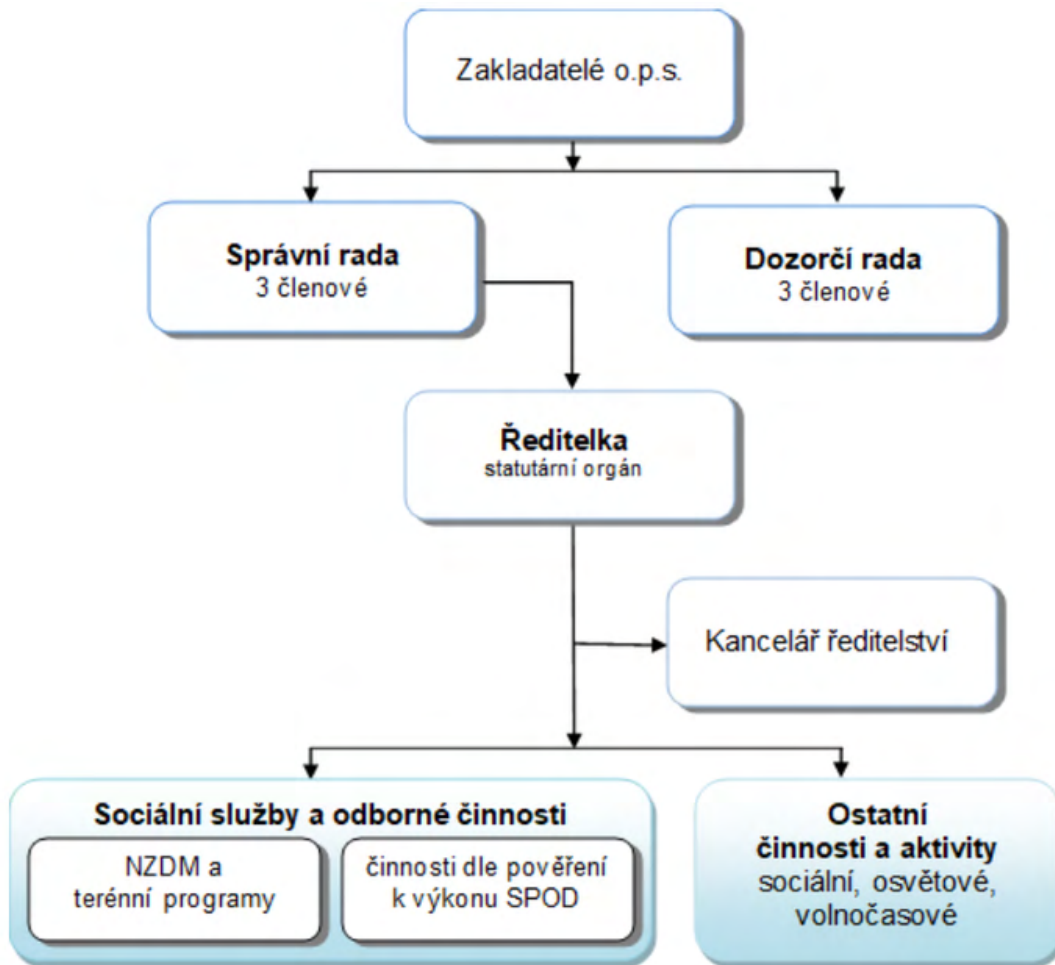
Zakladatelé o.p.s.

**Správní rada**
3 členové

**Dozorčí rada**
3 členové

**Ředitelka**
statutární orgán

Kancelář ředitelství

**Sociální služby a odborné činnosti**

NZDM a terénní programy

činnosti dle pověření k výkonu SPOD

**Ostatní činnosti a aktivity**
sociální, osvětové, volnočasové